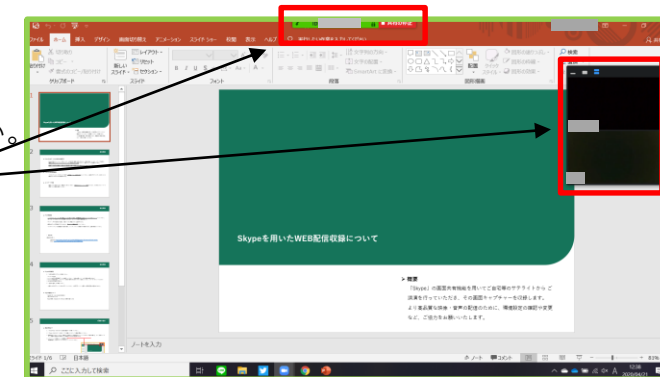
ファイル ホーム 挿入 デザイン 画面切り替え アニメーション スライド ショー 校閲 表示 ヘルプ

共有の停止

貼り付け
クリップボード
新しいスライド
レイアウト
リセット
セクション
スライド
フォント
段落
図形描画
検索

。

Skypeを用いたWEB配信収録について

➤ 概要
「Skype」の画面共有機能を用いてご自宅等のサテライトから ご
講演を行っていただき、その画面キャプチャーを収録します。
より高品質な映像・音声の配信のために、環境設定の確認や変更
など、ご協力をお願いいたします。

ノートを入力

スライド 1/9 日本語

ノート コメント

ここに入力して検索

83%